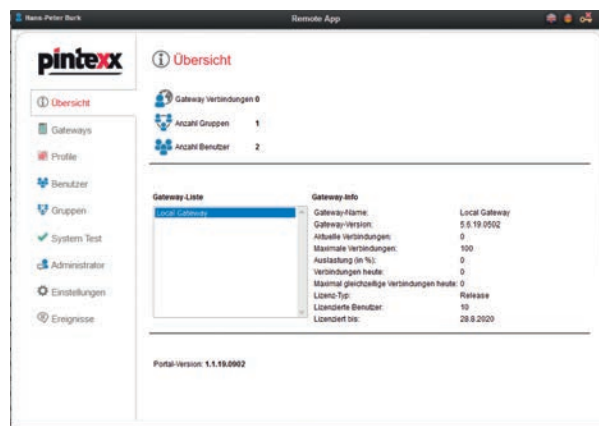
Hans-Peter Bark

Remote App

pintexx

Übersicht

Gateways

Profile

Benutzer

Gruppen

System Test

Administrator

Einstellungen

Ereignisse

Übersicht

Gateway Verbindungen 0

Anzahl Gruppen 1

Anzahl Benutzer 2

Gateway-Liste

Local Gateway

Gateway-Info

| | |
|---|---|
| Gateway-Name: | Local Gateway |
| Gateway-Version: | 5.6.19.0502 |
| Aktuelle Verbindungen: | 0 |
| Maximale Verbindungen: | 100 |
| Auslastung (in %): | 0 |
| Verbindungen heute: | 0 |
| Maximal gleichzeitige Verbindungen heute: | 0 |
| Lizenz-Typ: | Release |
| Lizenzierte Benutzer: | 10 |
| Lizenziert bis: | 28.8.2020 |

Portal-Version: 1.1.19.0902